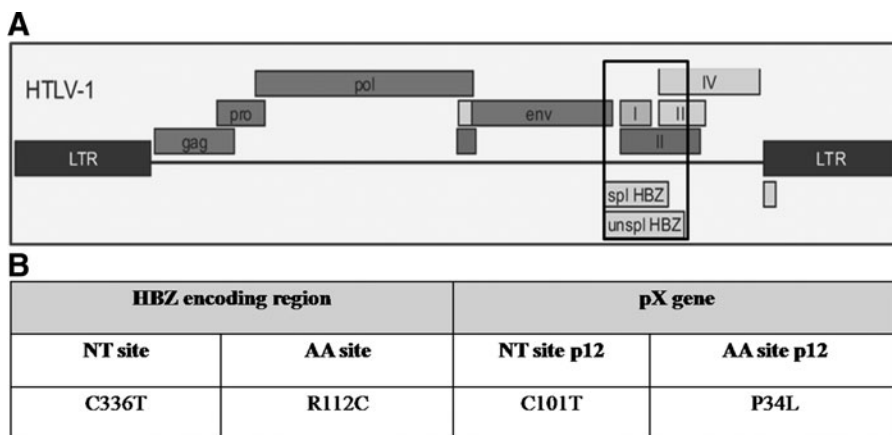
A

HTLV-1

pol

IV

pro

env

I

II

gag

LTR

II

LTR

spl HBZ

unspl HBZ

B

| HBZ encoding region | | pX gene | |
|---|---|---|---|
| NT site | AA site | NT site p12 | AA site p12 |
| C336T | R112C | C101T | P34L |